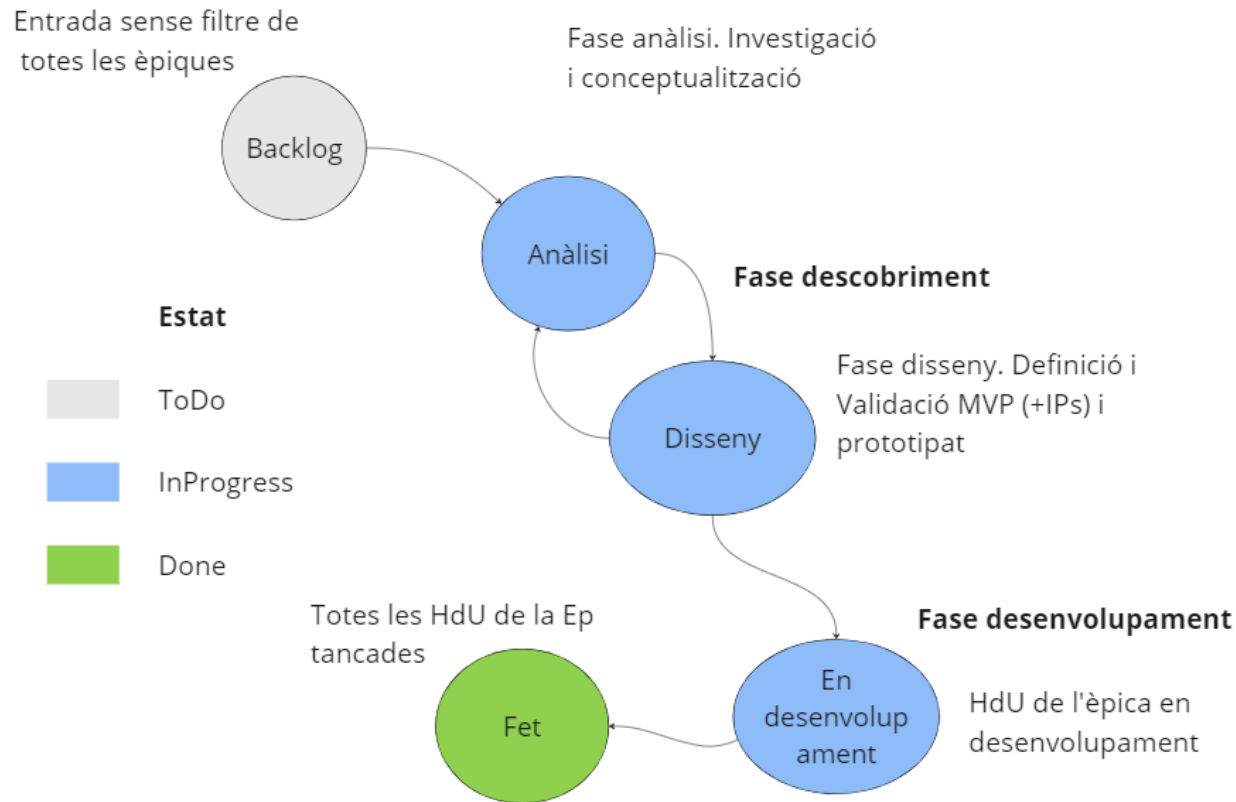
Entrada sense filtre de totes les èpiques

Fase anàlisi. Investigació i conceptualització

Backlog

Anàlisi

Fase descobriment

Estat

Fase disseny. Definició i Validació MVP (+IPs) i prototipat

ToDo

Disseny

InProgress

Done

Totes les HdU de la Ep tancades

Fase desenvolupament

En desenvolupament

Fet

HdU de l'èpica en desenvolupament